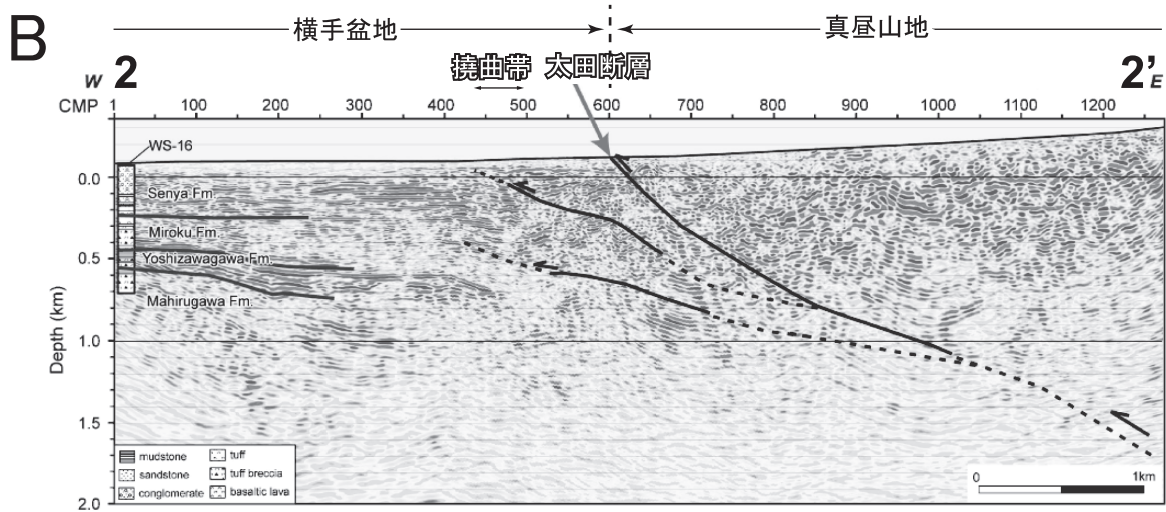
B

横手盆地

真昼山地

撓曲帯 太田断層

W 2

2' E

CMP 1 100 200 300 400 500 600 700 800 900 1000 1100 1200

WS-16

Senya Fm.

Miroku Fm.

Yoshizawagawa Fm.

Mahirugawa Fm.

Depth (km)

0.0

0.5

1.0

1.5

2.0

mudstone

sandstone

conglomerate

tuff

tuff breccia

basaltic lava

0

1km